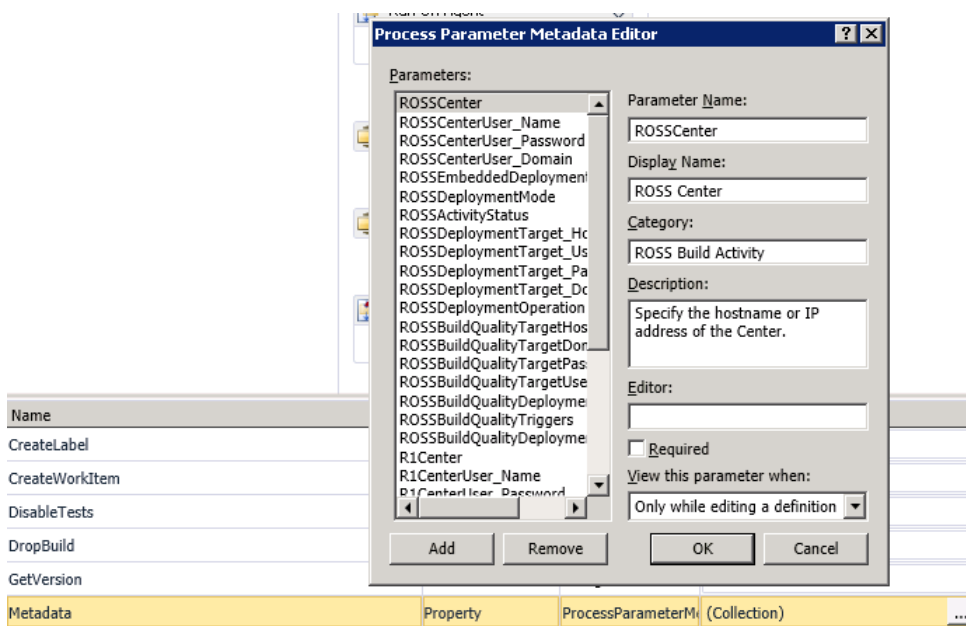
Process Parameter Metadata Editor

Parameters:

ROSSCenter
ROSSCenterUser_Name
ROSSCenterUser_Password
ROSSCenterUser_Domain
ROSSEmbeddedDeployment
ROSSDeploymentMode
ROSSActivityStatus
ROSSDeploymentTarget_Ho
ROSSDeploymentTarget_Us
ROSSDeploymentTarget_Pa
ROSSDeploymentTarget_Do
ROSSDeploymentOperation
ROSSBuildQualityTargetHos
ROSSBuildQualityTargetDon
ROSSBuildQualityTargetPas
ROSSBuildQualityTargetUse
ROSSBuildQualityDeployme
ROSSBuildQualityTriggers
ROSSBuildQualityDeployme
R1Center
R1CenterUser_Name
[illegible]

Parameter Name:
ROSSCenter
Display Name:
ROSS Center
Category:
ROSS Build Activity
Description:
Specify the hostname or IP address of the Center.
Editor:

Required
View this parameter when:
Only while editing a definition

Add
Remove
OK
Cancel

Name
CreateLabel
CreateWorkItem
DisableTests
DropBuild
GetVersion
Metadata | Property | ProcessParameterM | (Collection) | ...